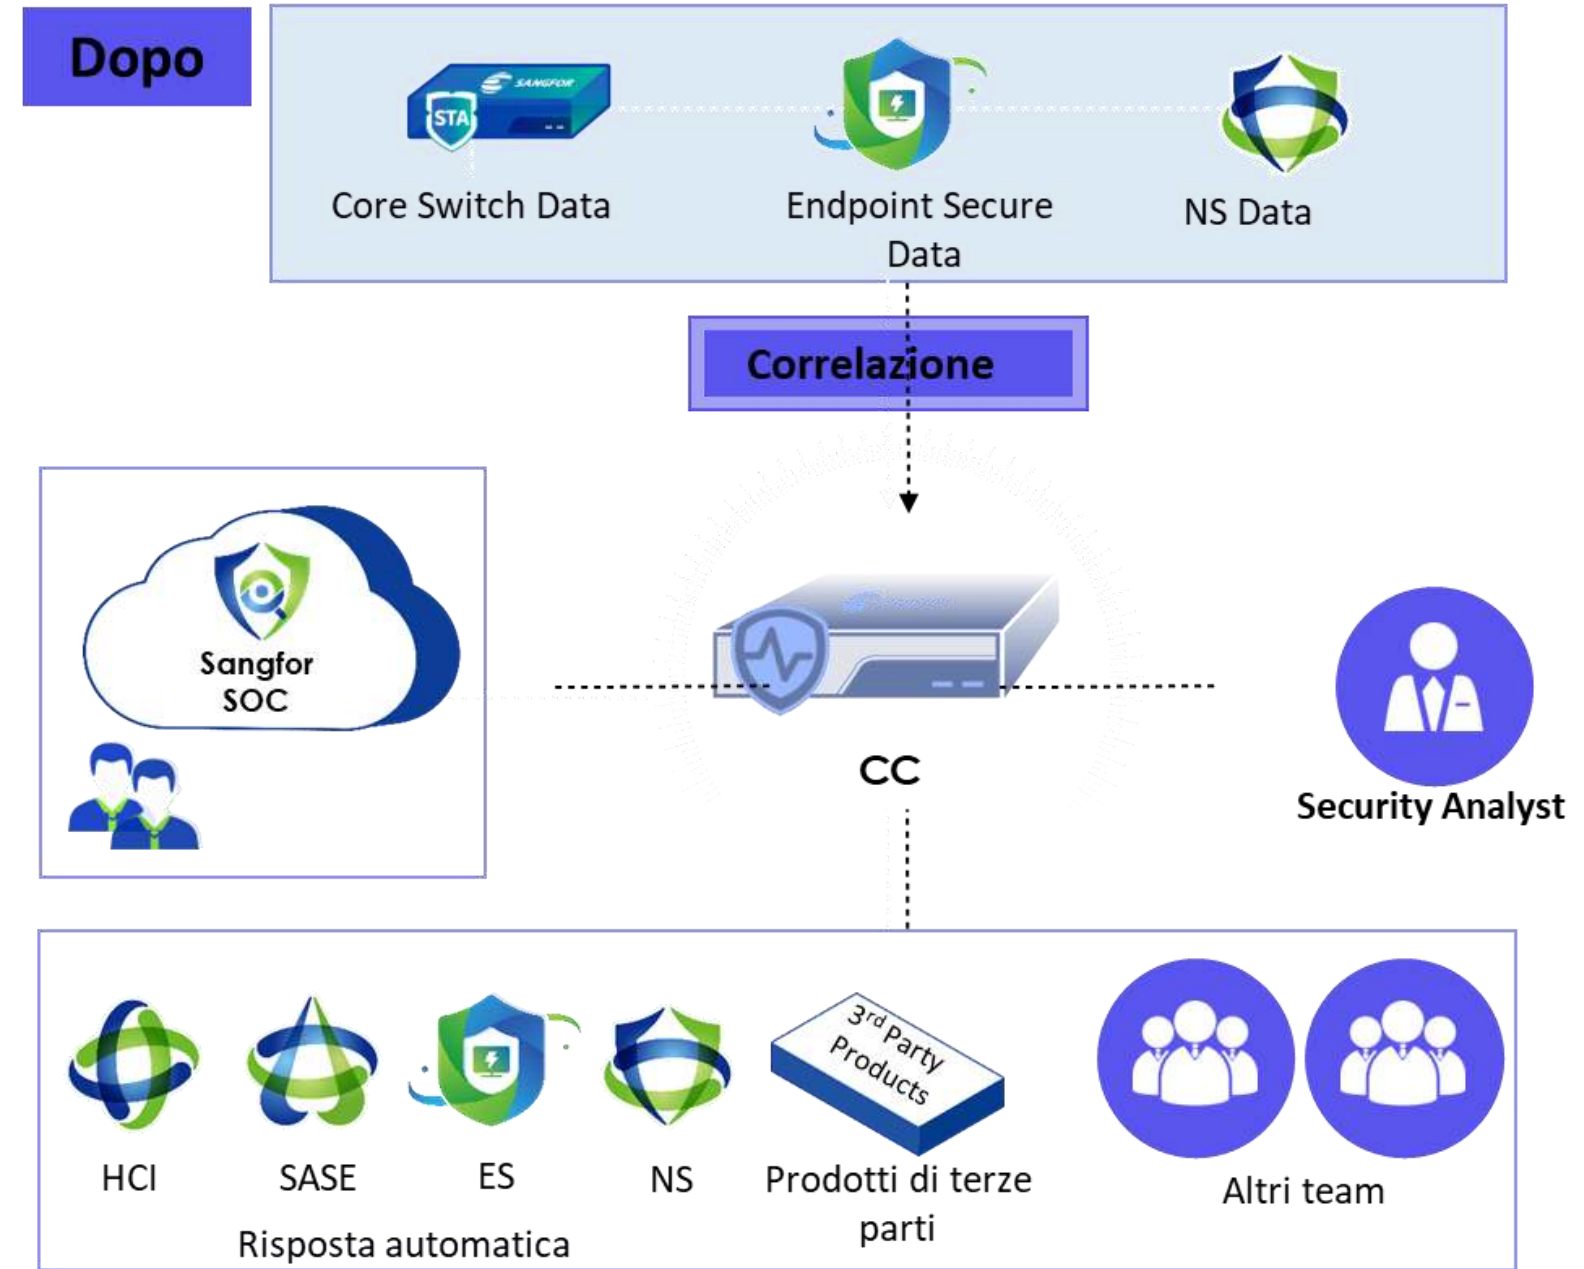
Dopo

STA SANGFOR

Core Switch Data

Endpoint Secure Data

NS Data

Correlazione

Sangfor SOC

CC

Security Analyst

HCI

SASE

ES

NS

$3^{rd}$ Party Products

Prodotti di terze parti

Risposta automatica

Altri team